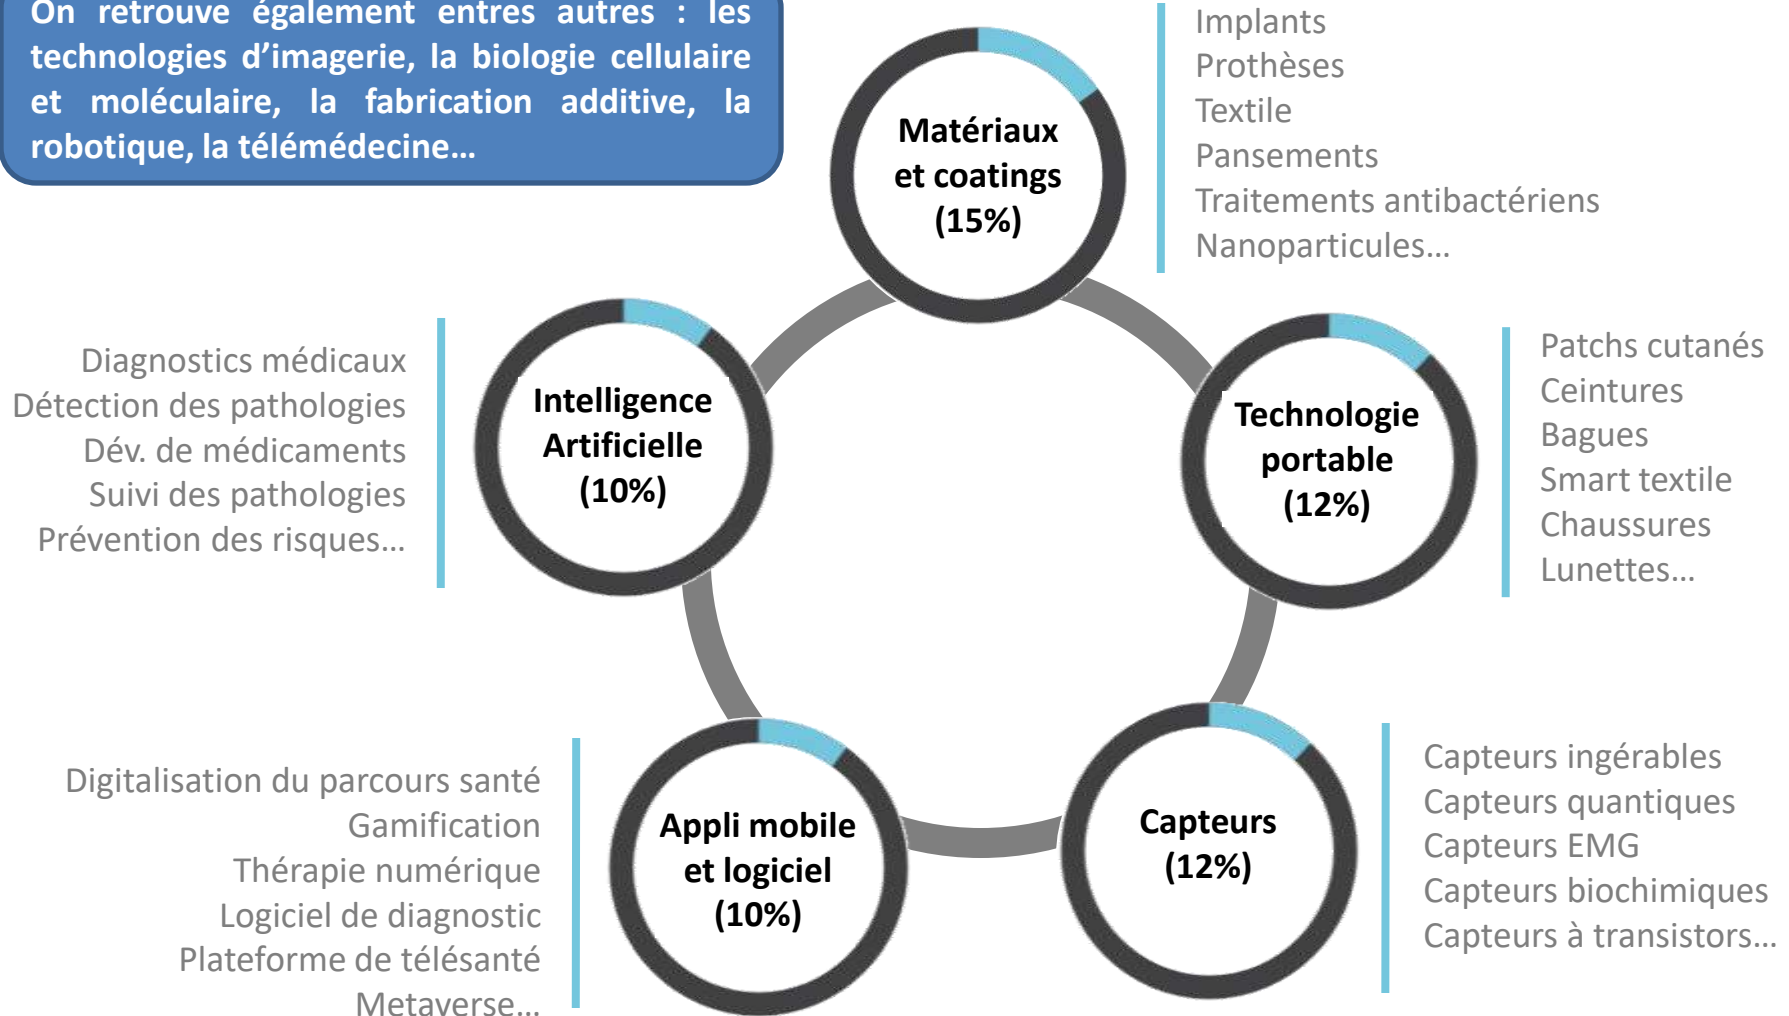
On retrouve également entres autres : les technologies d'imagerie, la biologie cellulaire et moléculaire, la fabrication additive, la robotique, la télémédecine…

Matériaux et coatings (15%)

Implants
Prothèses
Textile
Pansements
Traitements antibactériens
Nanoparticules…

Diagnostics médicaux
Détection des pathologies
Dév. de médicaments
Suivi des pathologies
Prévention des risques…

Intelligence Artificielle (10%)

Technologie portable (12%)

Patchs cutanés
Ceintures
Bagues
Smart textile
Chaussures
Lunettes…

Digitalisation du parcours santé
Gamification
Thérapie numérique
Logiciel de diagnostic
Plateforme de télésanté
Metaverse…

Appli mobile et logiciel (10%)

Capteurs (12%)

Capteurs ingérables
Capteurs quantiques
Capteurs EMG
Capteurs biochimiques
Capteurs à transistors…